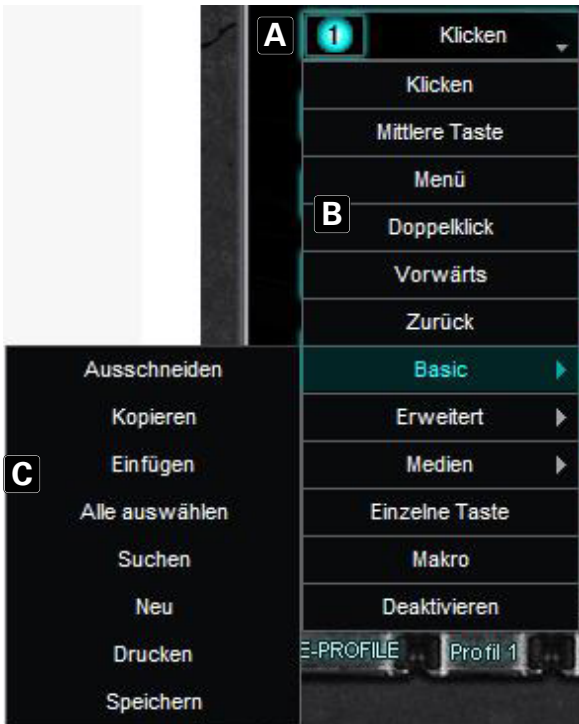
A 1 Klicken

Klicken
Mittlere Taste
Menü
B Doppelklick
Vorwärts
Zurück
Basic
Erweitert
Medien
Einzelne Taste
Makro
Deaktivieren

Ausschneiden
Kopieren
C Einfügen
Alle auswählen
Suchen
Neu
Drucken
Speichern

E-PROFILE Profil 1